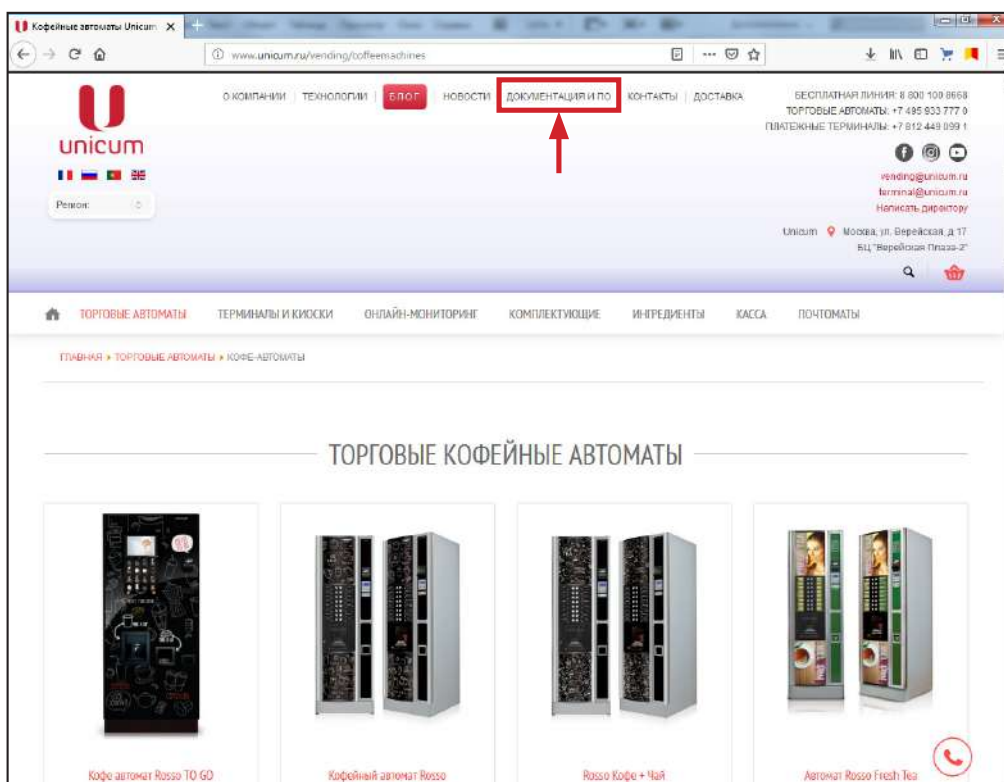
Кофейные автоматы Unicum ×

www.unicum.ru/vending/coffeemachines

unicum

Регион:

О КОМПАНИИ | ТЕХНОЛОГИИ | БЛОГ | НОВОСТИ | ДОКУМЕНТАЦИЯ И ПО | КОНТАКТЫ | ДОСТАВКА

БЕСПЛАТНАЯ ЛИНИЯ: 8 800 100 8668
ТОРГОВЫЕ АВТОМАТЫ: +7 495 933 777 0
ПЛАТЕЖНЫЕ ТЕРМИНАЛЫ: +7 812 449 099 1

vending@unicum.ru
terminal@unicum.ru
Написать директору

Unicum Москва, ул. Верейская, д 17
БЦ "Верейская Плаза-2"

ТОРГОВЫЕ АВТОМАТЫ | ТЕРМИНАЛЫ И КИОСКИ | ОНЛАЙН-МОНИТОРИНГ | КОМПЛЕКТУЮЩИЕ | ИНГРЕДИЕНТЫ | КАССА | ПОЧТОМАТЫ

ГЛАВНАЯ ▸ ТОРГОВЫЕ АВТОМАТЫ ▸ КОФЕ-АВТОМАТЫ

ТОРГОВЫЕ КОФЕЙНЫЕ АВТОМАТЫ

Кофе автомат Rosso TO GO

Кофейный автомат Rosso

Rosso Кофе + Чай

Автомат Rosso Fresh Tea